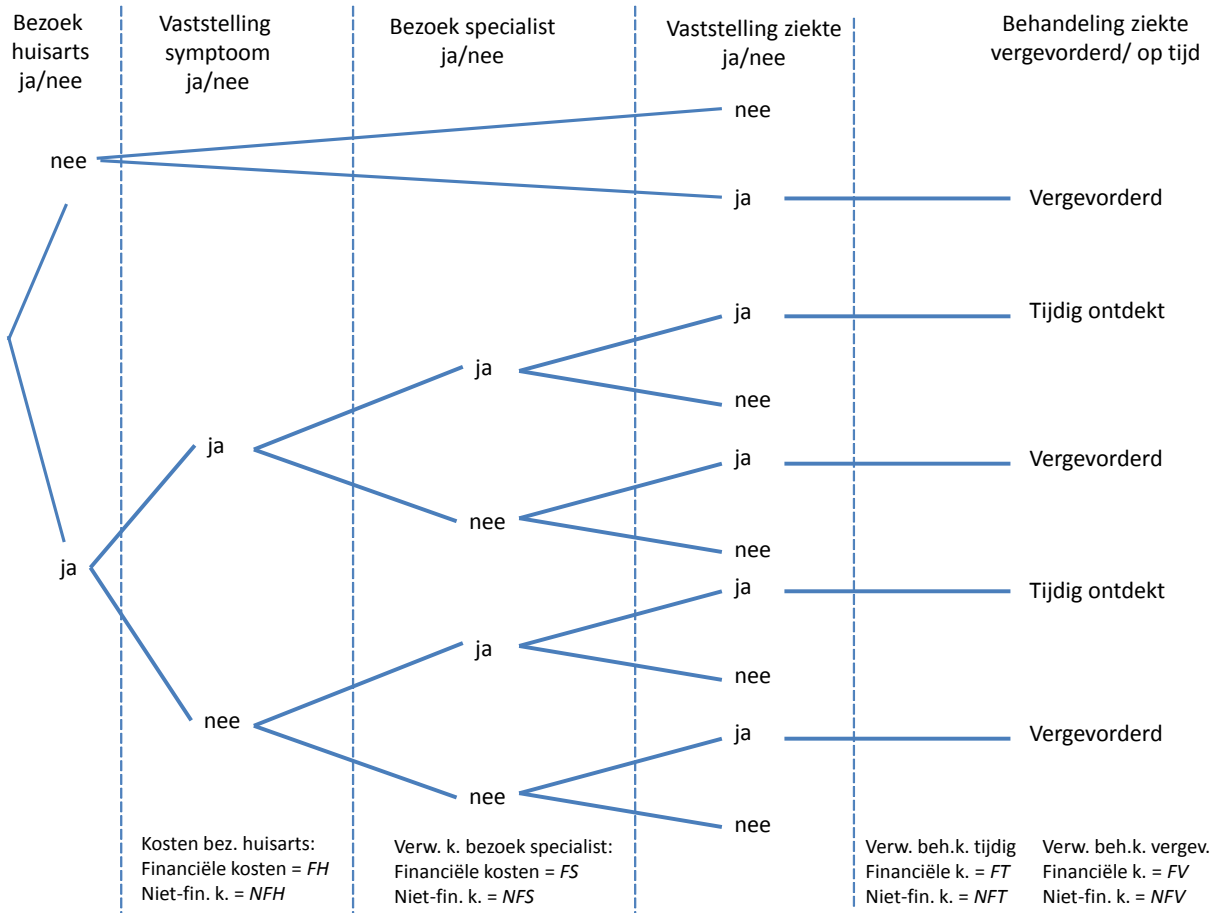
Bezoek huisarts ja/nee

Vaststelling symptoom ja/nee

Bezoek specialist ja/nee

Vaststelling ziekte ja/nee

Behandeling ziekte vergevorderd/ op tijd

nee

nee

ja

Vergevorderd

ja

Tijdig ontdekt

ja

nee

ja

ja

Vergevorderd

nee

nee

ja

ja

Tijdig ontdekt

ja

nee

nee

ja

Vergevorderd

nee

nee

Kosten bez. huisarts:
Financiële kosten = $FH$
Niet-fin. k. = $NFH$

Verw. k. bezoek specialist:
Financiële kosten = $FS$
Niet-fin. k. = $NFS$

Verw. beh.k. tijdig
Financiële k. = $FT$
Niet-fin. k. = $NFT$

Verw. beh.k. vergev.
Financiële k. = $FV$
Niet-fin. k. = $NFV$